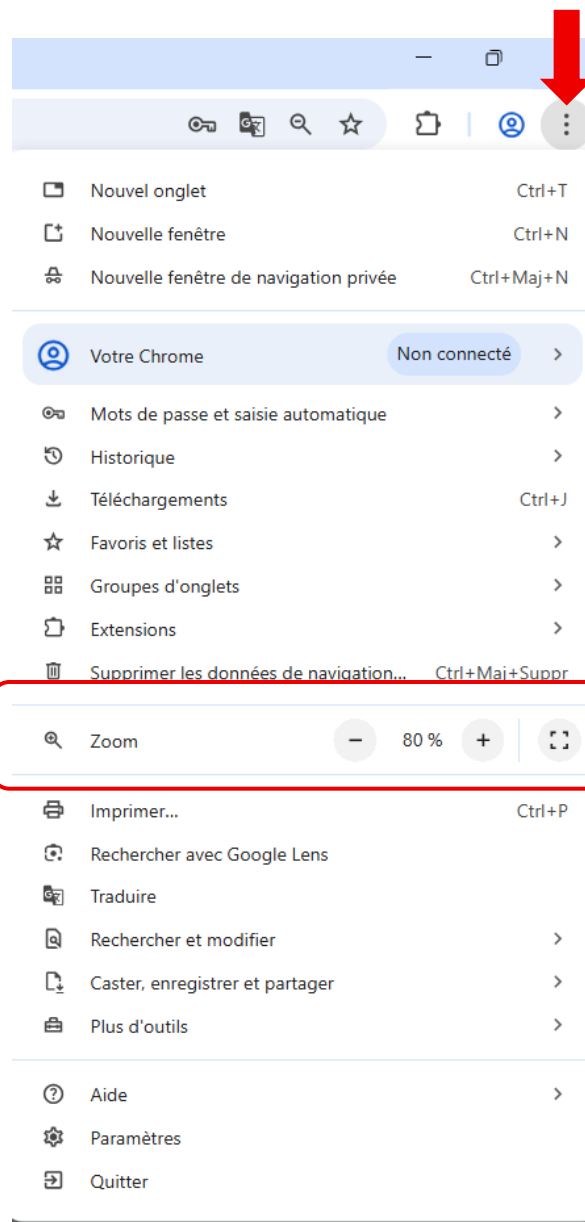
Nouvel onglet Ctrl+T
Nouvelle fenêtre Ctrl+N
Nouvelle fenêtre de navigation privée Ctrl+Maj+N

Votre Chrome Non connecté

Mots de passe et saisie automatique
Historique
Téléchargements Ctrl+J
Favoris et listes
Groupes d'onglets
Extensions
Supprimer les données de navigation... Ctrl+Maj+Suppr

Zoom − 80 % +

Imprimer... Ctrl+P
Rechercher avec Google Lens
Traduire
Rechercher et modifier
Caster, enregistrer et partager
Plus d'outils

Aide
Paramètres
Quitter